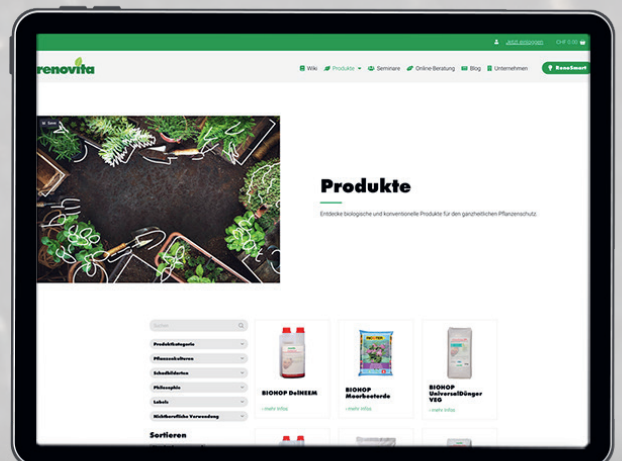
Jetzt einloggen CHF 0.00

renovita

Wiki Produkte Seminare Online-Beratung Blog Unternehmen ReneSmart

Produkte

Entdecke biologische und konventionelle Produkte für den ganzheitlichen Pflanzenschutz.

Suchen

Produktkategorie

Pflanzenkulturen

Schadbilderten

Philosophie

Labels

Nichtberufliche Verwendung

Sortieren

BIOHOP DelNEEM

mehr Infos

BIOHOP Moorbeeterde

mehr Infos

BIOHOP UniversalDünger VEG

mehr Infos